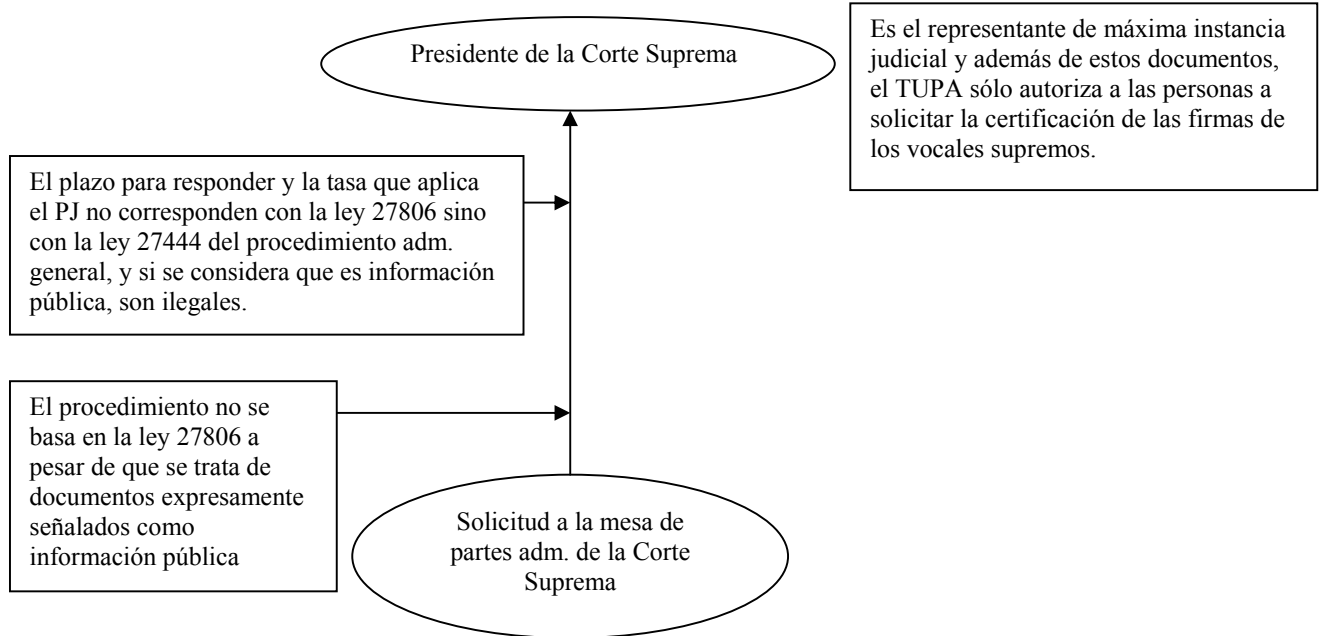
Presidente de la Corte Suprema

Es el representante de máxima instancia judicial y además de estos documentos, el TUPA sólo autoriza a las personas a solicitar la certificación de las firmas de los vocales supremos.

El plazo para responder y la tasa que aplica el PJ no corresponden con la ley 27806 sino con la ley 27444 del procedimiento adm. general, y si se considera que es información pública, son ilegales.

El procedimiento no se basa en la ley 27806 a pesar de que se trata de documentos expresamente señalados como información pública

Solicitud a la mesa de partes adm. de la Corte Suprema